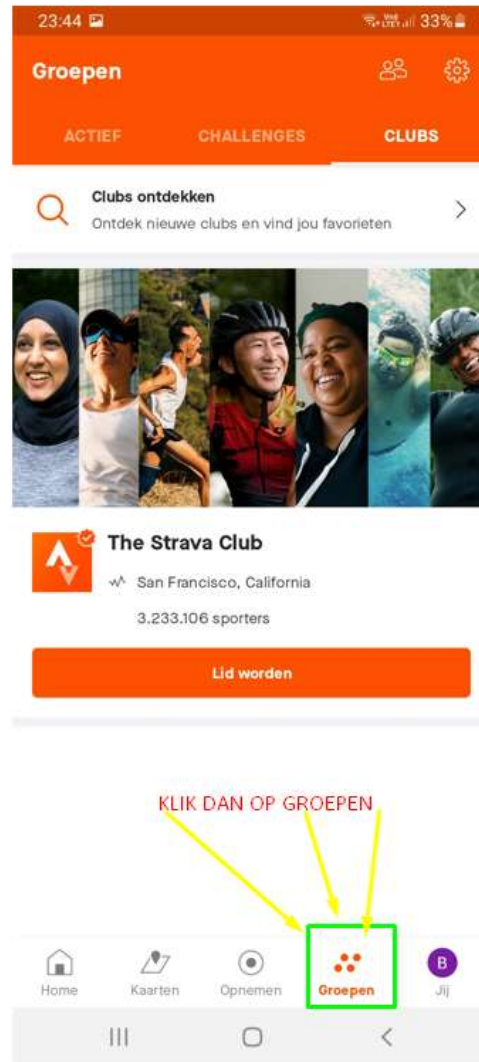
23:44

33%

Groepen

ACTIEF CHALLENGES CLUBS

Clubs ontdekken
Ontdek nieuwe clubs en vind jou favorieten

The Strava Club
San Francisco, California
3.233.106 sporters

Lid worden

KLIK DAN OP GROEPEN

Home Kaarten Opnemen Groepen B Jij